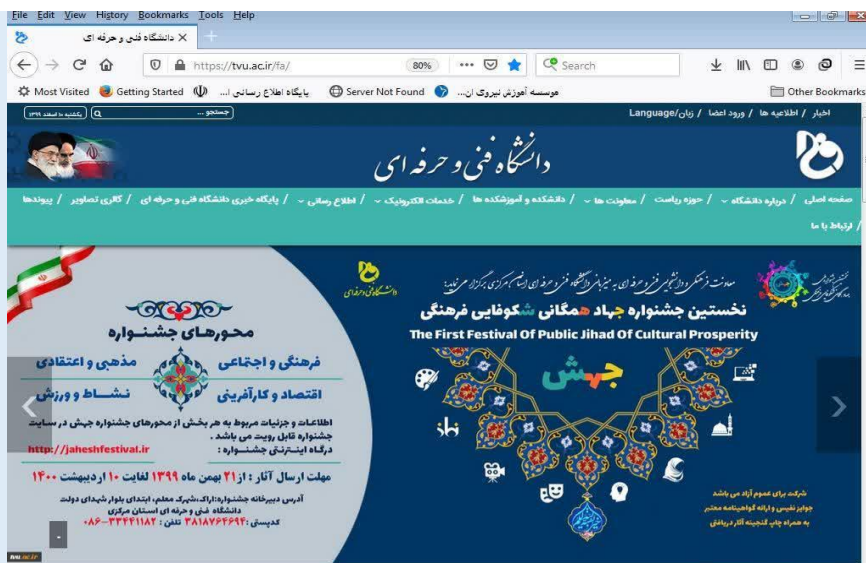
File Edit View History Bookmarks Tools Help

دانشگاه فنی و حرفه ای ×

https://tvu.ac.ir/fa/ 80% Search

Most Visited Getting Started پایگاه اطلاع رسانی ا... Server Not Found موسسه آموزش نیروی ان... Other Bookmarks

یکشنبه ۸ اسفند ۱۳۹۹ جستجو ...

اخبار / اطلاعیه ها / ورود اعضا / زبان/Language

دانشگاه فنی و حرفه ای

صفحه اصلی / درباره دانشگاه / حوزه ریاست / معاونت ها / دانشکده و آموزشکده ها / خدمات الکترونیک / اطلاع رسانی / پایگاه خبری دانشگاه فنی و حرفه ای / گالری تصاویر / پیوندها / ارتباط با ما

دانشگاه فنی و حرفه ای

معاونت فرهنگی و دانشجویی دانشگاه فنی و حرفه ای به میزبانی دانشکده فنی و حرفه ای امام خمینی برگزار می نماید:

نخستین جشنواره جهاد همگانی شکوفایی فرهنگی

The First Festival Of Public Jihad Of Cultural Prosperity

جهش

محورهای جشنواره

فرهنگی و اجتماعی مذهبی و اعتقادی

اقتصاد و کارآفرینی نشاط و ورزش

اطلاعات و جزئیات مربوط به هر بخش از محورهای جشنواره جهش در سایت جشنواره قابل رویت می باشد.

درگاه اینترنتی جشنواره:

http://jaheshfestival.ir

مهلت ارسال آثار : از ۲۱ بهمن ماه ۱۳۹۹ لغایت ۱۰ اردیبهشت ۱۴۰۰

آدرس دبیرخانه جشنواره: اراک، شهرک معلم، ابتدای بلوار شهدای دولت

دانشگاه فنی و حرفه ای استان مرکزی

کدپستی ۳۸۱۸۷۶۴۶۹۴ تلفن : ۰۸۶-۳۳۴۴۱۱۸۲

شرکت برای عموم آزاد می باشد

جوایز نفیس و ارائه گواهینامه معتبر

به همراه چاپ گنجینه آثار دریافتی

tvu.ac.ir